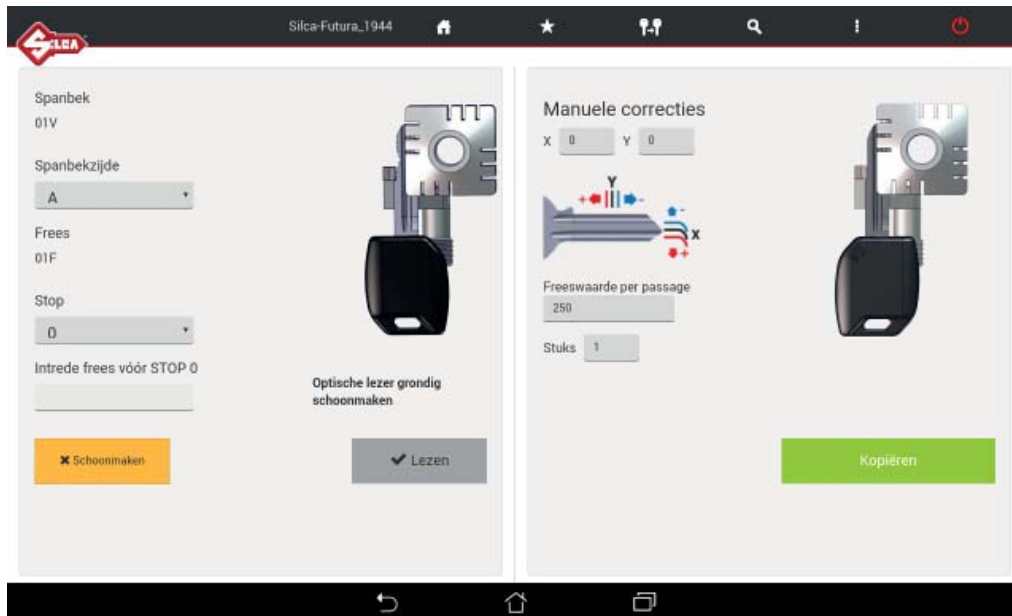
SILCA

Silca-Futura_1944

Spanbek
01V

Spanbekzijde
A

Frees
01F

Stop
0

Intrede frees vóór STOP 0

Optische lezer grondig schoonmaken

✖ Schoonmaken

✔ Lezen

Manuele correcties
X 0 Y 0

Y
X

Freeswaarde per passage
250

Stuks 1

Kopiëren